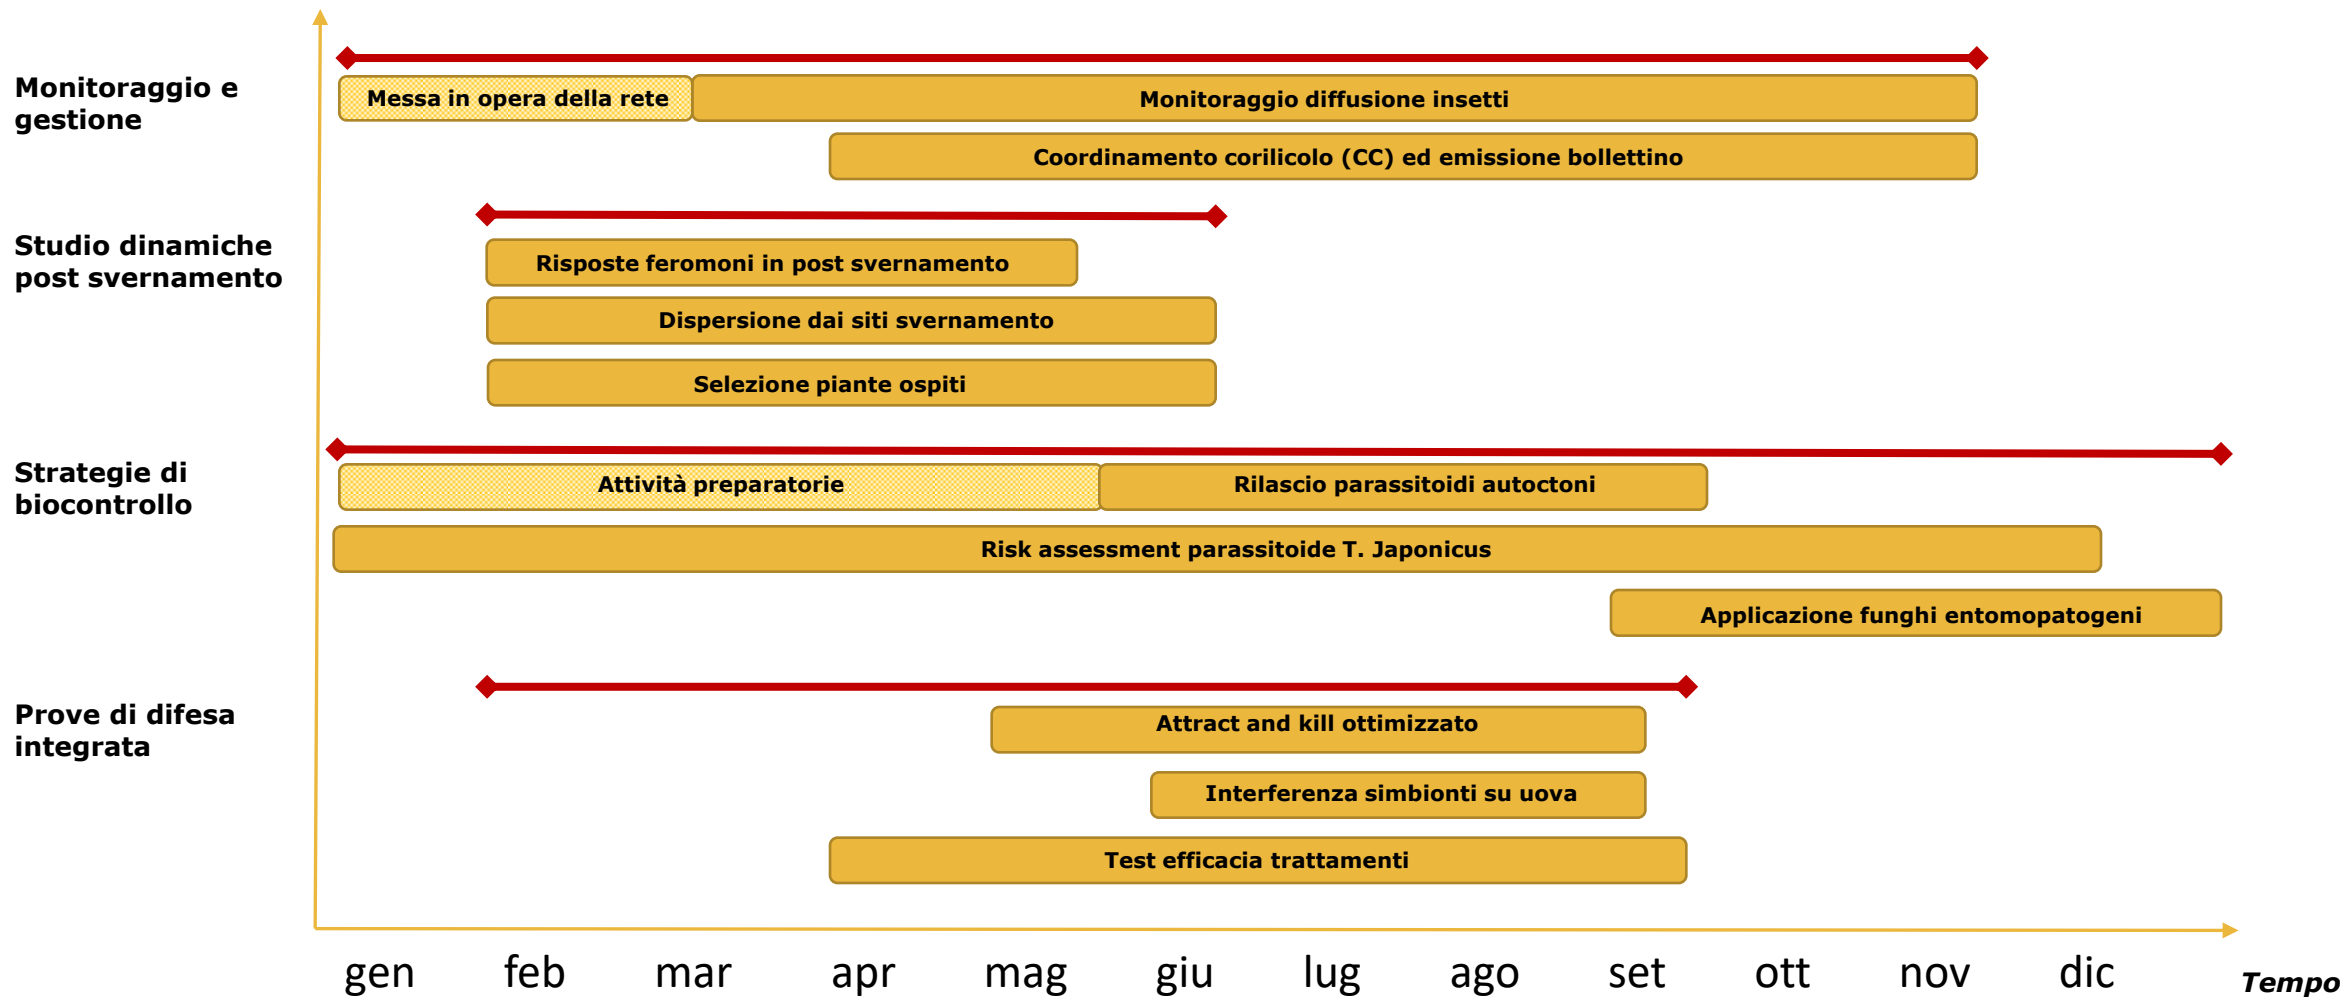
Monitoraggio e gestione

Messa in opera della rete

Monitoraggio diffusione insetti

Coordinamento corilicolo (CC) ed emissione bollettino

Studio dinamiche post svernamento

Risposte feromoni in post svernamento

Dispersione dai siti svernamento

Selezione piante ospiti

Strategie di biocontrollo

Attività preparatorie

Rilascio parassitoidi autoctoni

Risk assessment parassitoide T. Japonicus

Applicazione funghi entomopatogeni

Prove di difesa integrata

Attract and kill ottimizzato

Interferenza simbionti su uova

Test efficacia trattamenti

gen feb mar apr mag giu lug ago set ott nov dic

Tempo